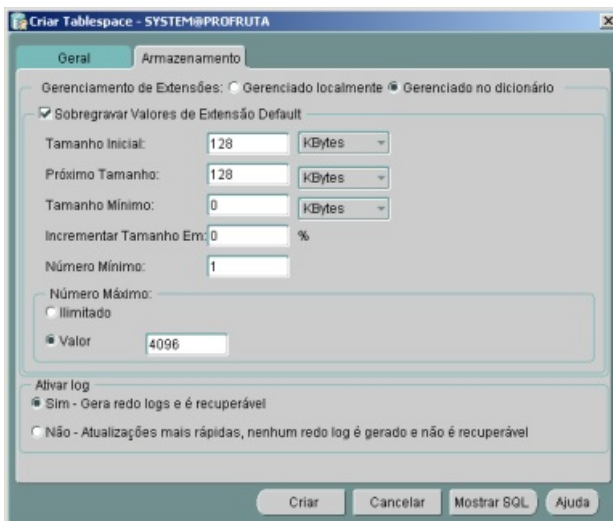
Criar Tablespace - SYSTEM@PROFRUTA

Geral
Armazenamento

Gerenciamento de Extensões: Gerenciado localmente Gerenciado no dicionário

Sobregravar Valores de Extensão Default

Tamanho Inicial: 128 KBytes

Próximo Tamanho: 128 KBytes

Tamanho Mínimo: 0 KBytes

Incrementar Tamanho Em: 0 %

Número Mínimo: 1

Número Máximo:
Ilimitado
Valor 4096

Ativar log
Sim - Gera redo logs e é recuperável
Não - Atualizações mais rápidas, nenhum redo log é gerado e não é recuperável

Criar
Cancelar
Mostrar SQL
Ajuda